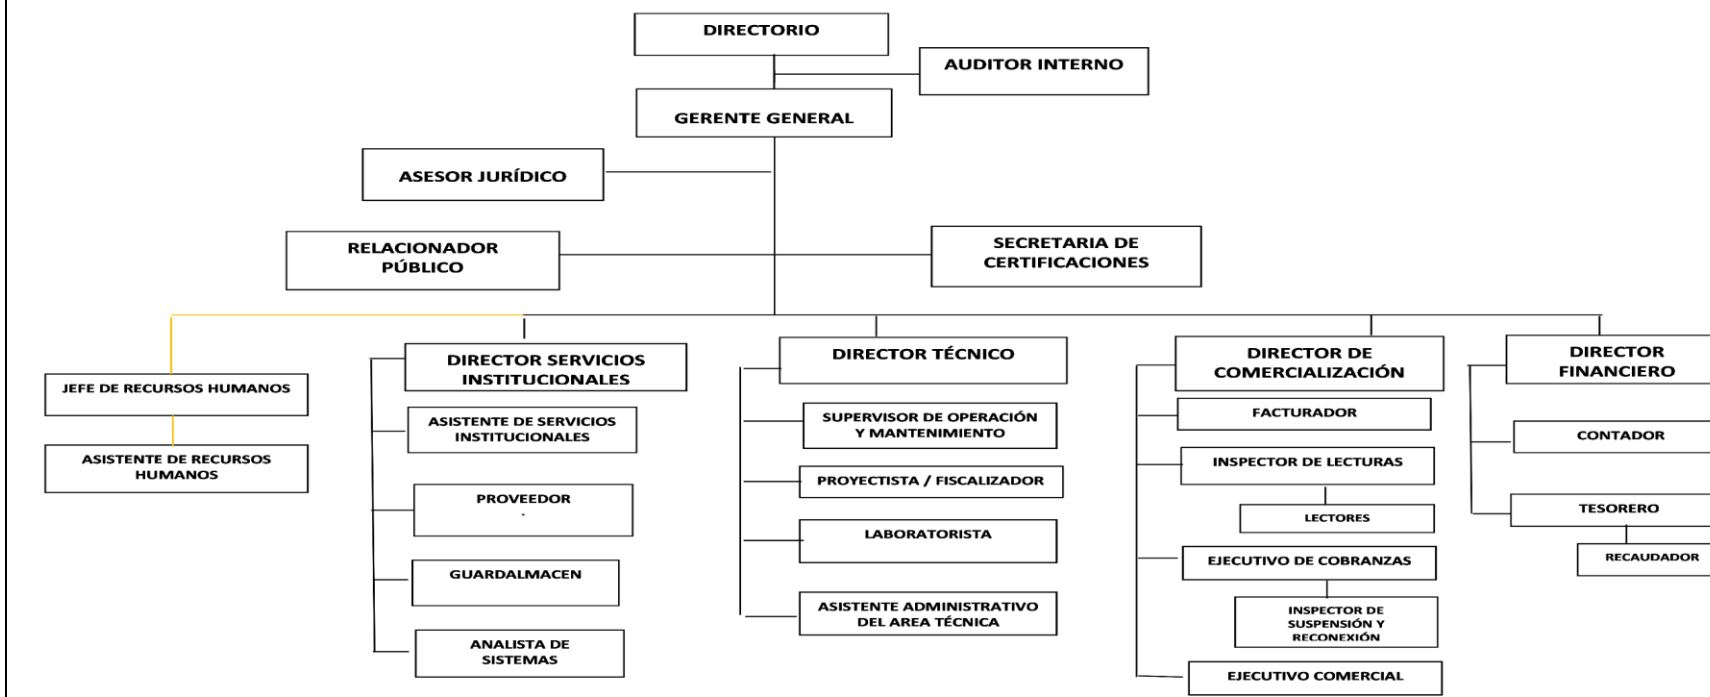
DIRECTORIO

AUDITOR INTERNO

GERENTE GENERAL

ASESOR JURÍDICO

RELACIONADOR PÚBLICO

SECRETARIA DE CERTIFICACIONES

JEFE DE RECURSOS HUMANOS

ASISTENTE DE RECURSOS HUMANOS

DIRECTOR SERVICIOS INSTITUCIONALES

ASISTENTE DE SERVICIOS INSTITUCIONALES

PROVEEDOR

GUARDALMACEN

ANALISTA DE SISTEMAS

DIRECTOR TÉCNICO

SUPERVISOR DE OPERACIÓN Y MANTENIMIENTO

PROYECTISTA / FISCALIZADOR

LABORATORISTA

ASISTENTE ADMINISTRATIVO DEL AREA TÉCNICA

DIRECTOR DE COMERCIALIZACIÓN

FACTURADOR

INSPECTOR DE LECTURAS

LECTORES

EJECUTIVO DE COBRANZAS

INSPECTOR DE SUSPENSIÓN Y RECONEXIÓN

EJECUTIVO COMERCIAL

DIRECTOR FINANCIERO

CONTADOR

TESORERO

RECAUDADOR